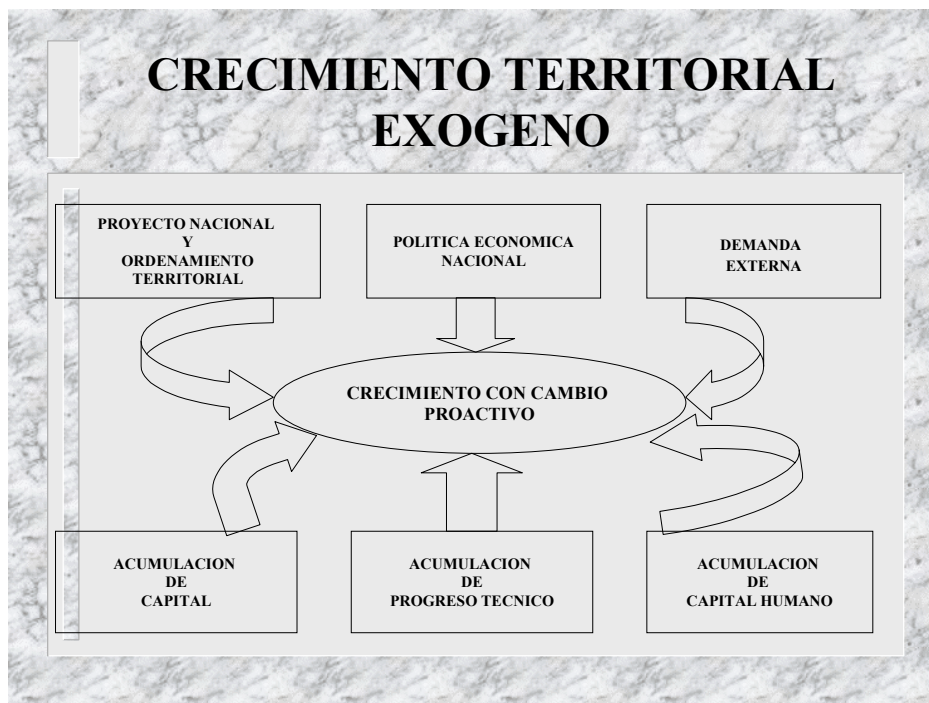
CRECIMIENTO TERRITORIAL EXOGENO

PROYECTO NACIONAL Y ORDENAMIENTO TERRITORIAL

POLITICA ECONOMICA NACIONAL

DEMANDA EXTERNA

CRECIMIENTO CON CAMBIO PROACTIVO

ACUMULACION DE CAPITAL

ACUMULACION DE PROGRESO TECNICO

ACUMULACION DE CAPITAL HUMANO